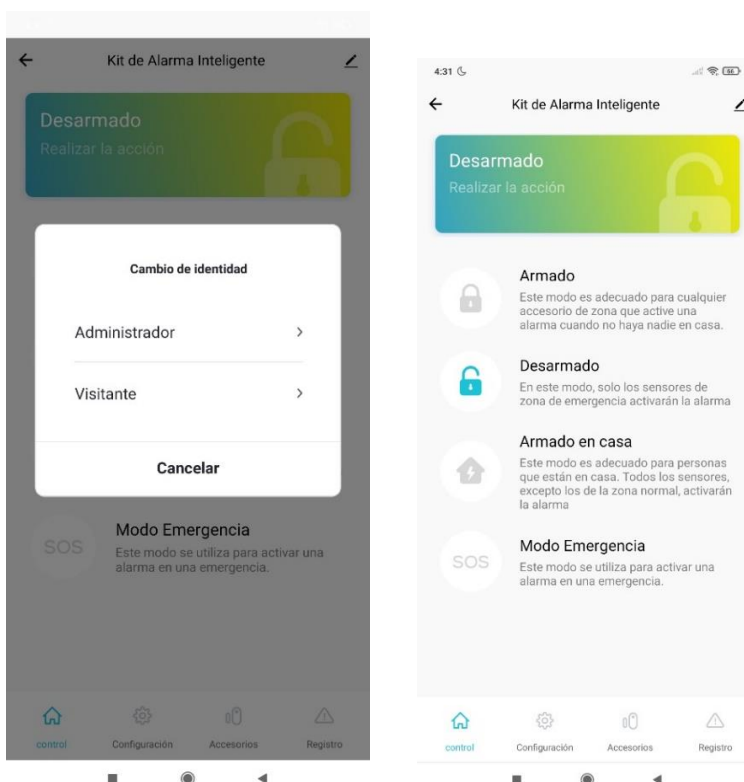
Kit de Alarma Inteligente

Desarmado
Realizar la acción

Cambio de identidad

Administrador >

Visitante >

Cancelar

SOS
Modo Emergencia
Este modo se utiliza para activar una alarma en una emergencia.

control Configuración Accesorios Registro

4:31

Kit de Alarma Inteligente

Desarmado
Realizar la acción

Armado
Este modo es adecuado para cualquier accesorio de zona que active una alarma cuando no haya nadie en casa.

Desarmado
En este modo, solo los sensores de zona de emergencia activarán la alarma

Armado en casa
Este modo es adecuado para personas que están en casa. Todos los sensores, excepto los de la zona normal, activarán la alarma

SOS
Modo Emergencia
Este modo se utiliza para activar una alarma en una emergencia.

control Configuración Accesorios Registro